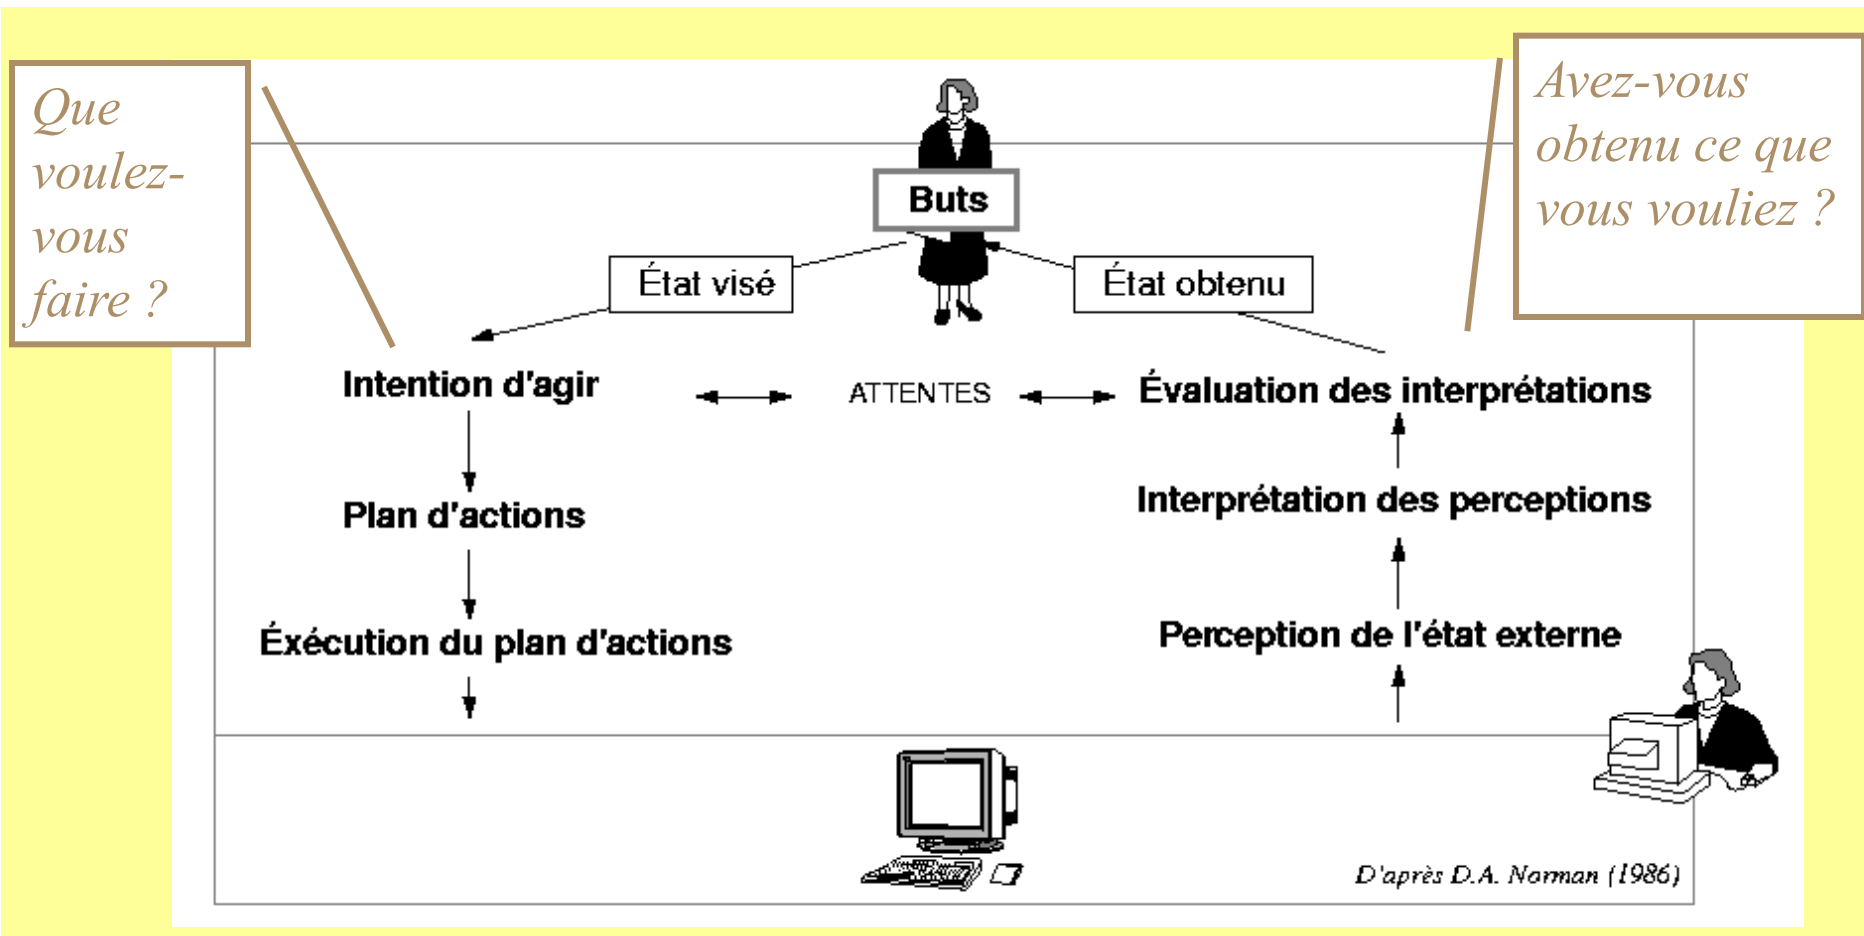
Que voulez-vous faire ?

Avez-vous obtenu ce que vous vouliez ?

Buts

État visé

État obtenu

Intention d'agir

ATTENTES

Évaluation des interprétations

Plan d'actions

Interprétation des perceptions

Éxécution du plan d'actions

Perception de l'état externe

D'après D.A. Norman (1986)